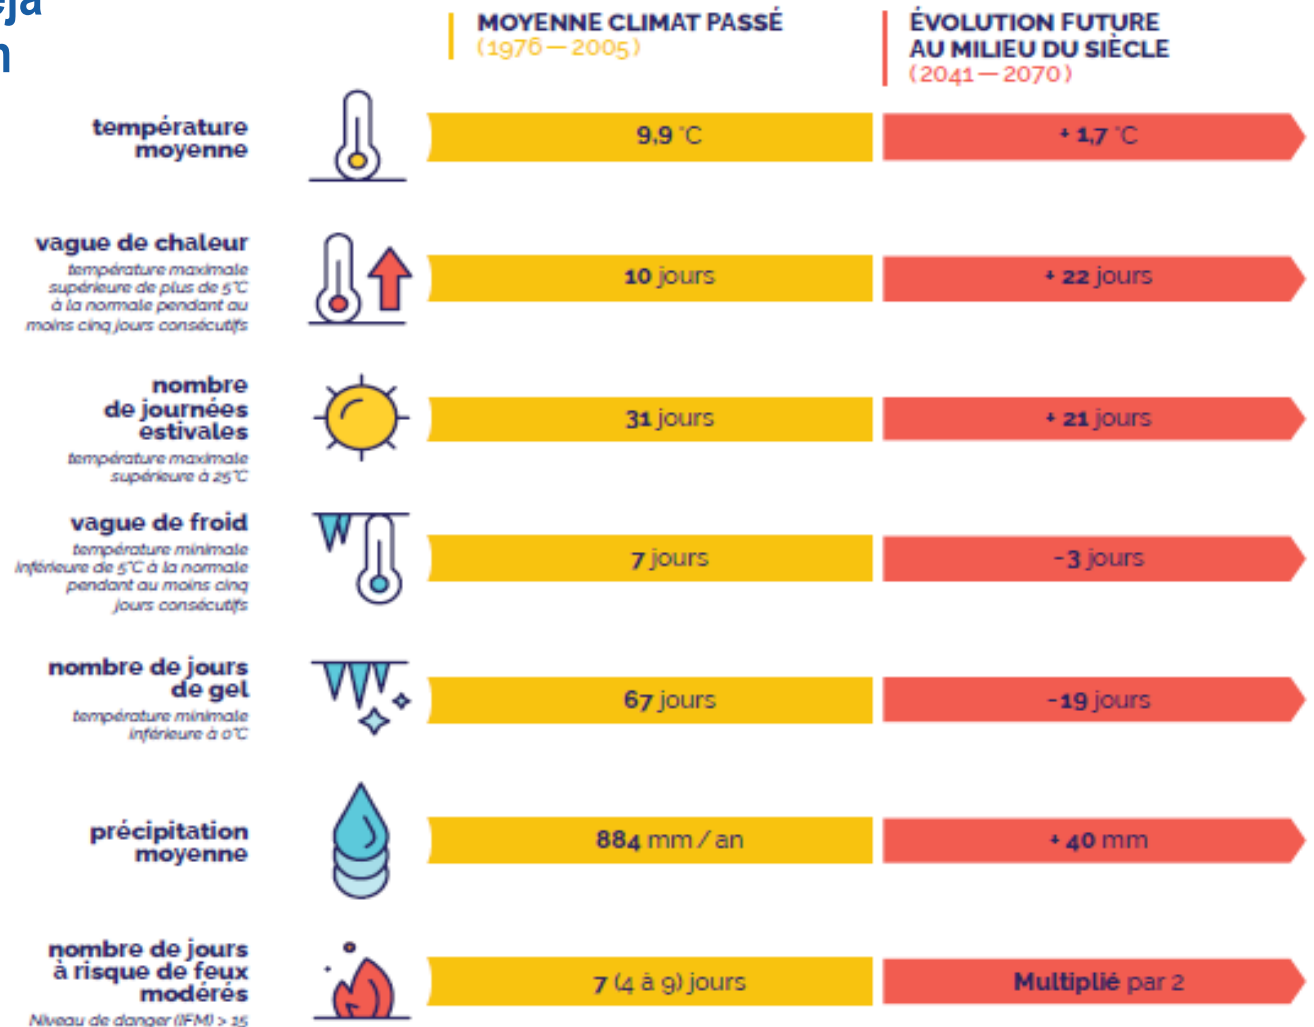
éjà
n

MOYENNE CLIMAT PASSÉ
(1976 — 2005)

ÉVOLUTION FUTURE
AU MILIEU DU SIÈCLE
(2041 — 2070)

température moyenne
9,9 °C
+ 1,7 °C

vague de chaleur
température maximale supérieure de plus de 5°C à la normale pendant au moins cinq jours consécutifs
10 jours
+ 22 jours

nombre de journées estivales
température maximale supérieure à 25°C
31 jours
+ 21 jours

vague de froid
température minimale inférieure de 5°C à la normale pendant au moins cinq jours consécutifs
7 jours
- 3 jours

nombre de jours de gel
température minimale inférieure à 0°C
67 jours
- 19 jours

précipitation moyenne
884 mm / an
+ 40 mm

nombre de jours à risque de feux modérés
Niveau de danger (IFM) > 15
7 (4 à 9) jours
Multiplié par 2